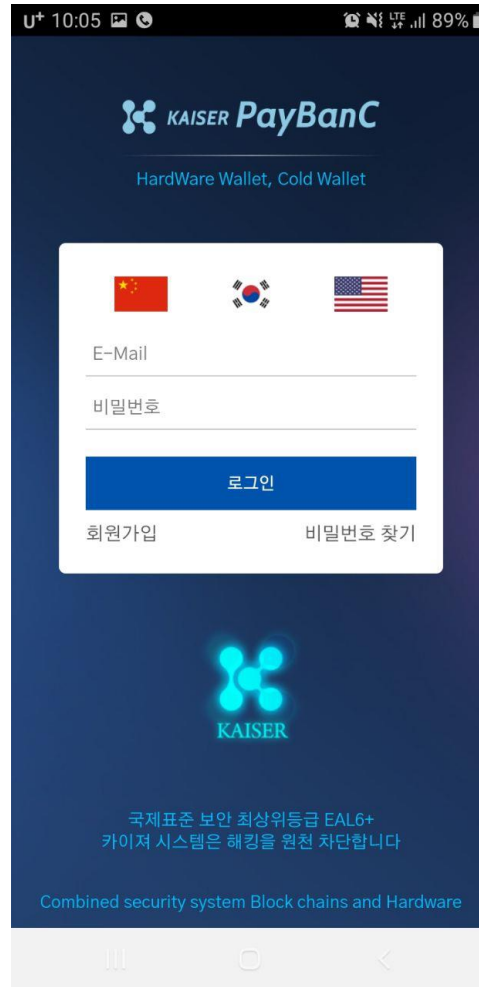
U⁺ 10:05

89%

KAISER PayBanC

HardWare Wallet, Cold Wallet

E-Mail

비밀번호

로그인

회원가입

비밀번호 찾기

KAISER

국제표준 보안 최상위등급 EAL6+
카이져 시스템은 해킹을 원천 차단합니다

Combined security system Block chains and Hardware